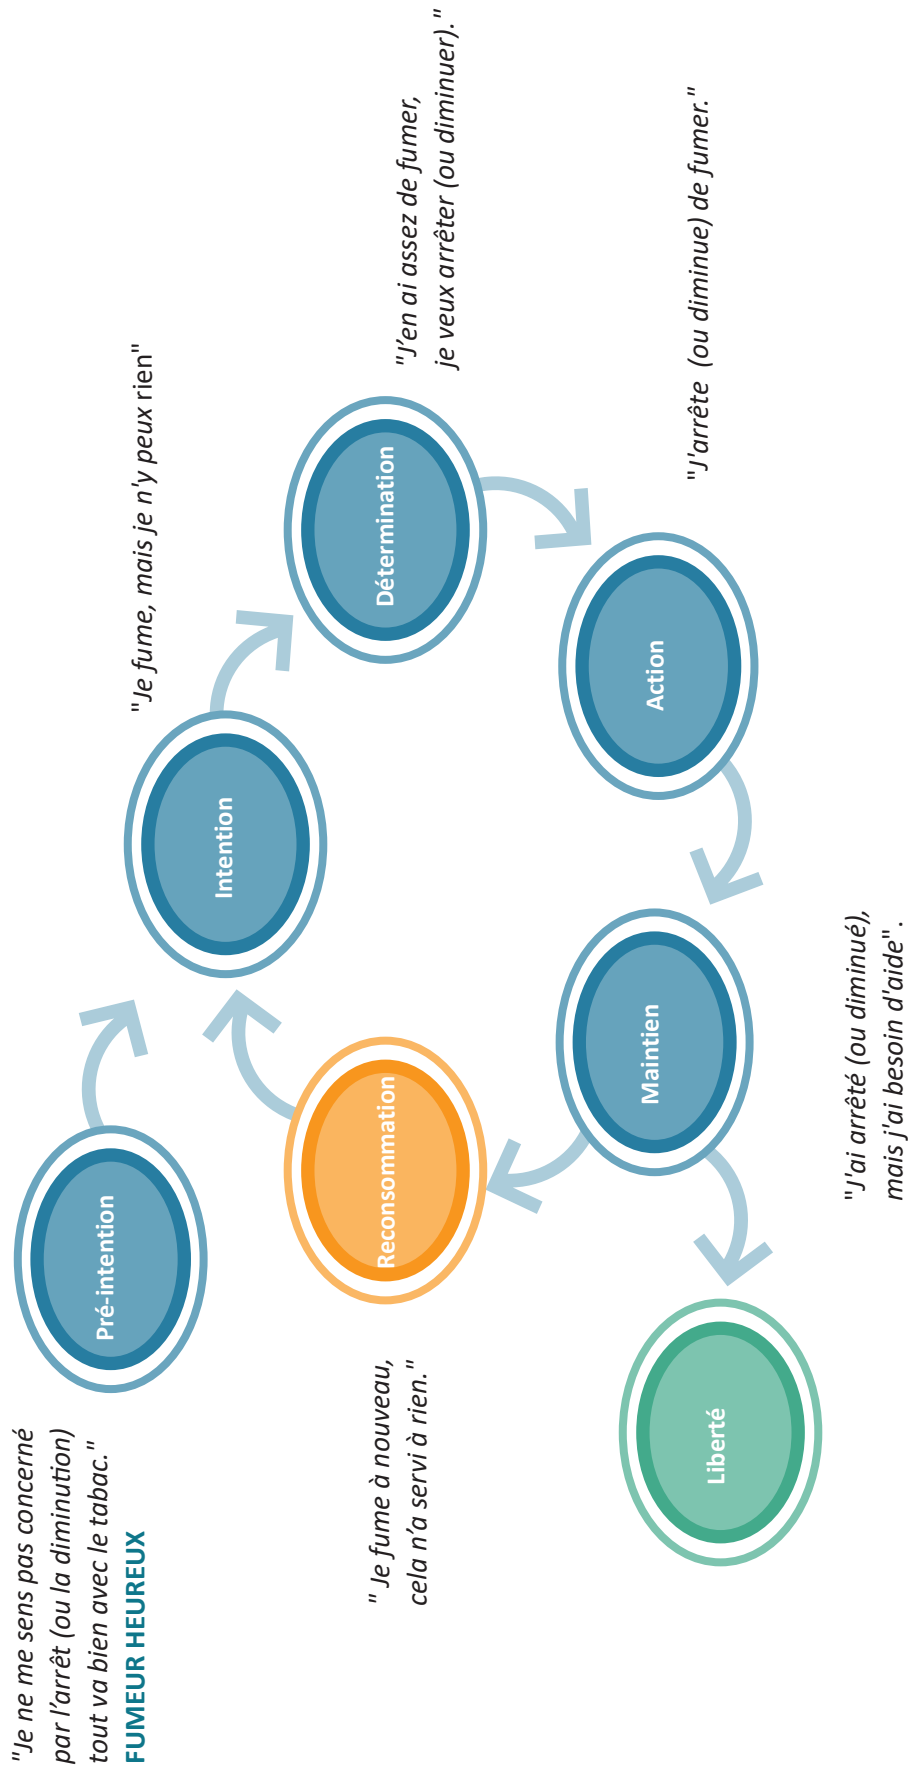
"Je ne me sens pas concerné par l'arrêt (ou la diminution) tout va bien avec le tabac."
FUMEUR HEUREUX

Pré-intention

Intention

"Je fume, mais je n'y peux rien"

Détermination

"J'en ai assez de fumer, je veux arrêter (ou diminuer)."

Action

"J'arrête (ou diminue) de fumer."

Maintien

"J'ai arrêté (ou diminué), mais j'ai besoin d'aide".

Liberté

Reconsommation

" Je fume à nouveau, cela n'a servi à rien."